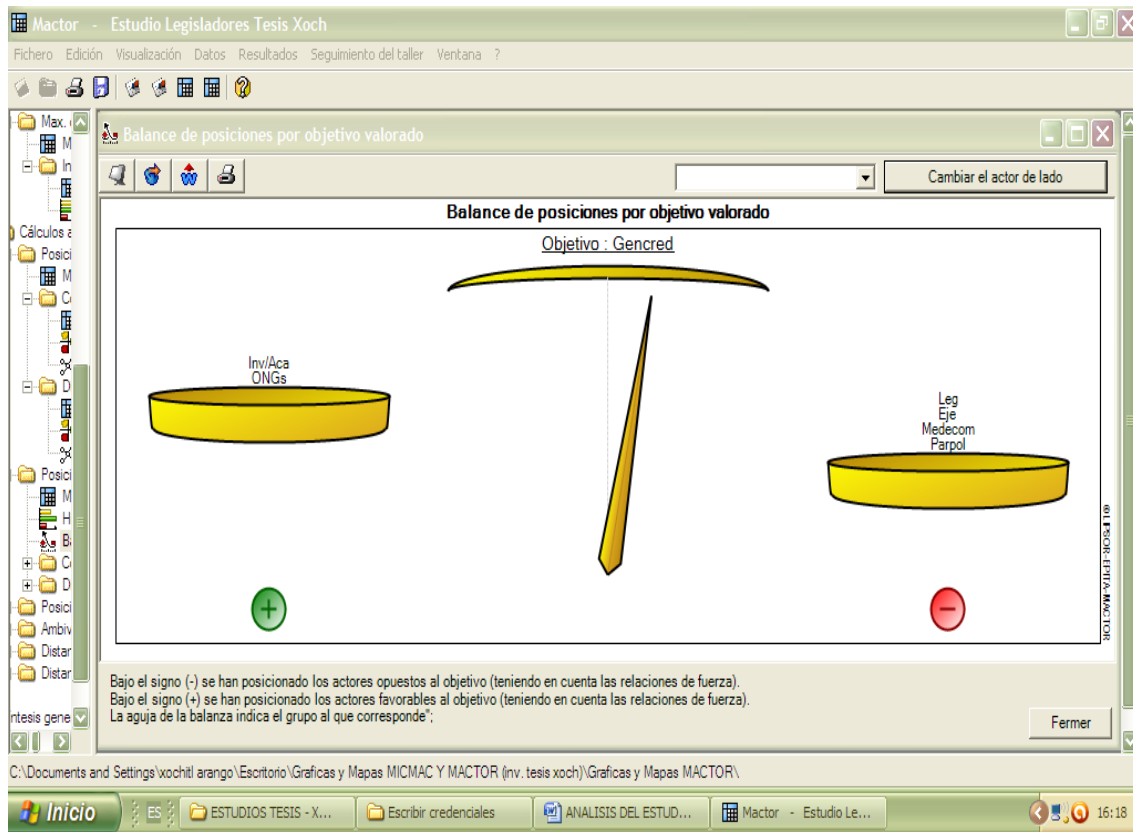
Mactor - Estudio Legisladores Tesis Xoch

Fichero Edición Visualización Datos Resultados Seguimiento del taller Ventana ?

Max. (
M
In
Cálculos a
Posici
M
C
D
Posici
M
H
B
C
D
Posici
Ambiv
Distar
Distar
ntesis gene

Balance de posiciones por objetivo valorado

Cambiar el actor de lado

Balance de posiciones por objetivo valorado

Objetivo : Gencred

Inv/Aca
ONGs

Leg
Eje
Medecom
Parpol

+

−

© LIPSOR-EPITA-MACTOR

Bajo el signo (-) se han posicionado los actores opuestos al objetivo (teniendo en cuenta las relaciones de fuerza).
Bajo el signo (+) se han posicionado los actores favorables al objetivo (teniendo en cuenta las relaciones de fuerza).
La aguja de la balanza indica el grupo al que corresponde";

Fermer

C:\Documents and Settings\xochitl arango\Escritorio\Graficas y Mapas MICMAC Y MACTOR (inv. tesis xoch)\Graficas y Mapas MACTOR\

Inicio | ES | ESTUDIOS TESIS - X... | Escribir credenciales | ANALISIS DEL ESTUD... | Mactor - Estudio Le... | 16:18